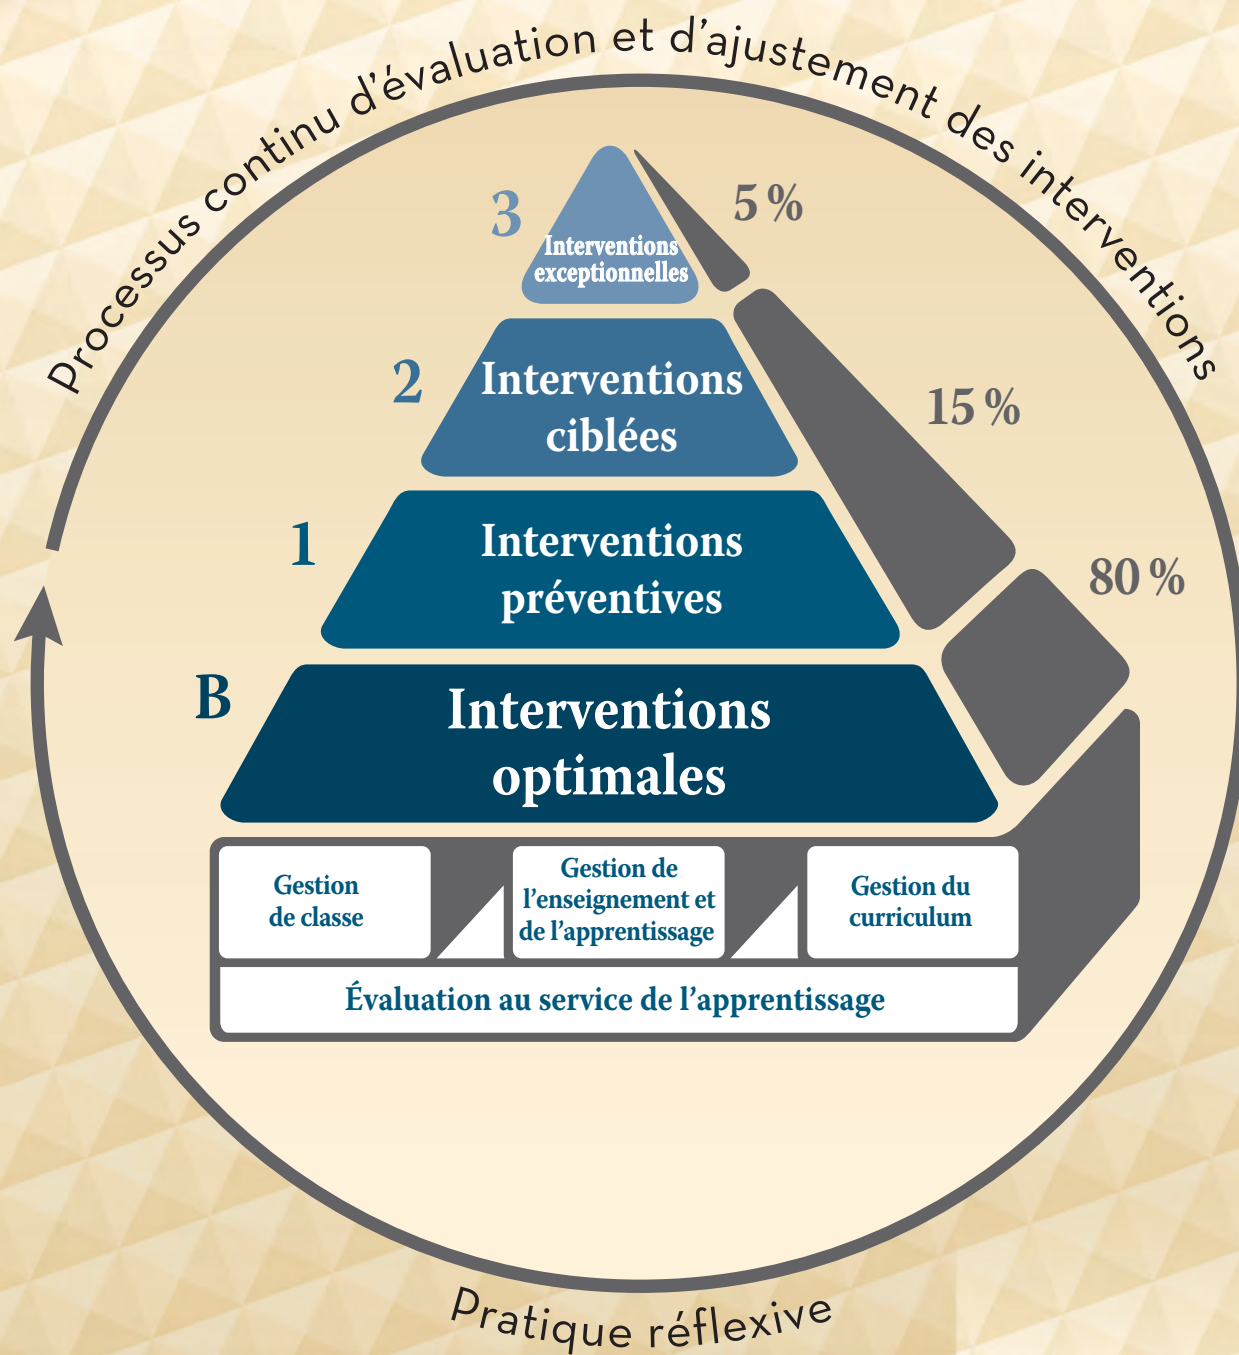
Processus continu d'évaluation et d'ajustement des interventions

3 Interventions exceptionnelles

5 %

2 Interventions ciblées

15 %

1 Interventions préventives

80 %

B Interventions optimales

Gestion de classe

Gestion de l'enseignement et de l'apprentissage

Gestion du curriculum

Évaluation au service de l'apprentissage

Pratique réflexive